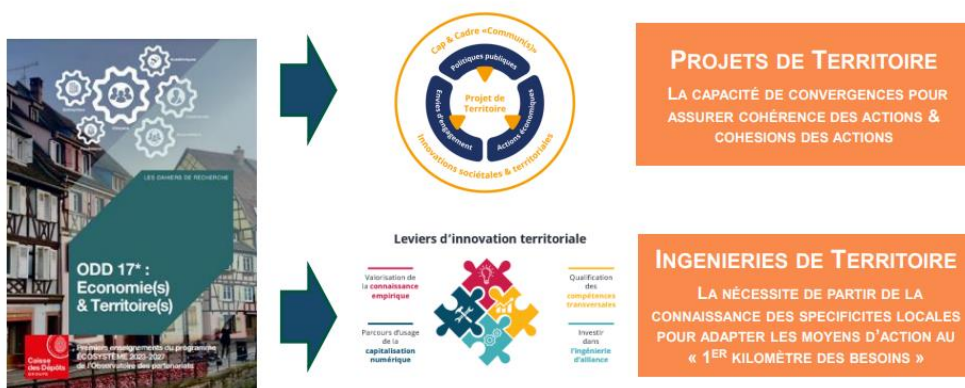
LES CAHIERS DE RECHERCHE

ODD 17* : Economie(s) & Territoire(s)

Premiers enseignements du programme ÉCOSYSTÈME 2020-2027 de l'Observatoire des partenariats

Caisse des Dépôts

Cap & Cadre «Commun(s)»

Politiques publiques

Leviers d'engagement

Actions économiques

Projet de Territoire

Innovations sociétales & territoriales

PROJETS DE TERRITOIRE

LA CAPACITÉ DE CONVERGENCES POUR ASSURER COHÉRENCE DES ACTIONS & COHESIONS DES ACTIONS

Leviers d'innovation territoriale

Valorisation de la connaissance empirique

Parcours d'usage de la capitalisation numérique

Qualification des compétences transversales

Investir dans l'ingénierie d'alliance

INGENIERIES DE TERRITOIRE

LA NÉCESSITE DE PARTIR DE LA CONNAISSANCE DES SPECIFICITES LOCALES POUR ADAPTER LES MOYENS D'ACTION AU « 1$^{ER}$ KILOMÈTRE DES BESOINS »